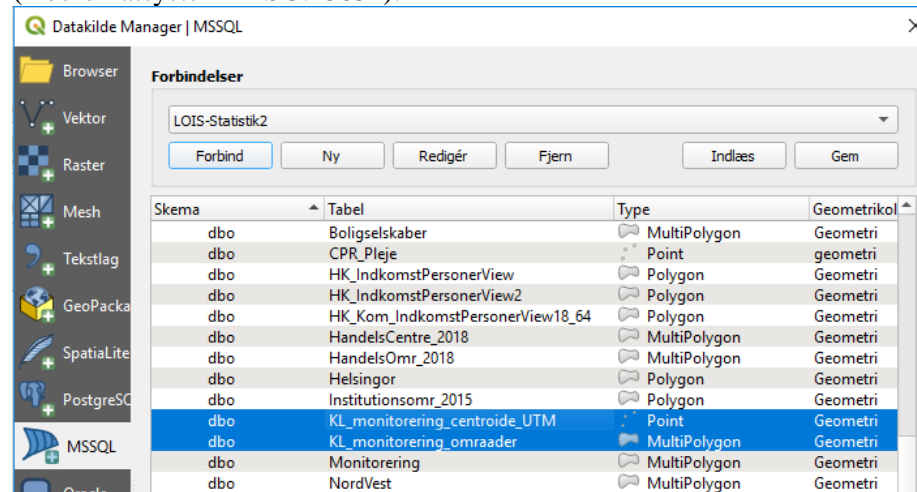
Datakilde Manager | MSSQL

Browser
Vektor
Raster
Mesh
Tekstlag
GeoPacka
SpatiaLite
PostgreSC
MSSQL

Forbindelser

LOIS-Statistik2

Forbind | Ny | Redigér | Fjern | Indlæs | Gem

| Skema | Tabel | Type | Geometrikol |
|---|---|---|---|
| dbo | Boligselskaber | MultiPolygon | Geometri |
| dbo | CPR_Pleje | Point | geometri |
| dbo | HK_IndkomstPersonerView | Polygon | Geometri |
| dbo | HK_IndkomstPersonerView2 | Polygon | Geometri |
| dbo | HK_Kom_IndkomstPersonerView18_64 | Polygon | Geometri |
| dbo | HandelsCentre_2018 | MultiPolygon | Geometri |
| dbo | HandelsOmr_2018 | MultiPolygon | Geometri |
| dbo | Helsingor | Polygon | Geometri |
| dbo | Institutionsomr_2015 | Polygon | Geometri |
| dbo | KL_monitorering_centroide_UTM | Point | Geometri |
| dbo | KL_monitorering_omraader | MultiPolygon | Geometri |
| dbo | Monitorering | MultiPolygon | Geometri |
| dbo | NordVest | MultiPolygon | Geometri |